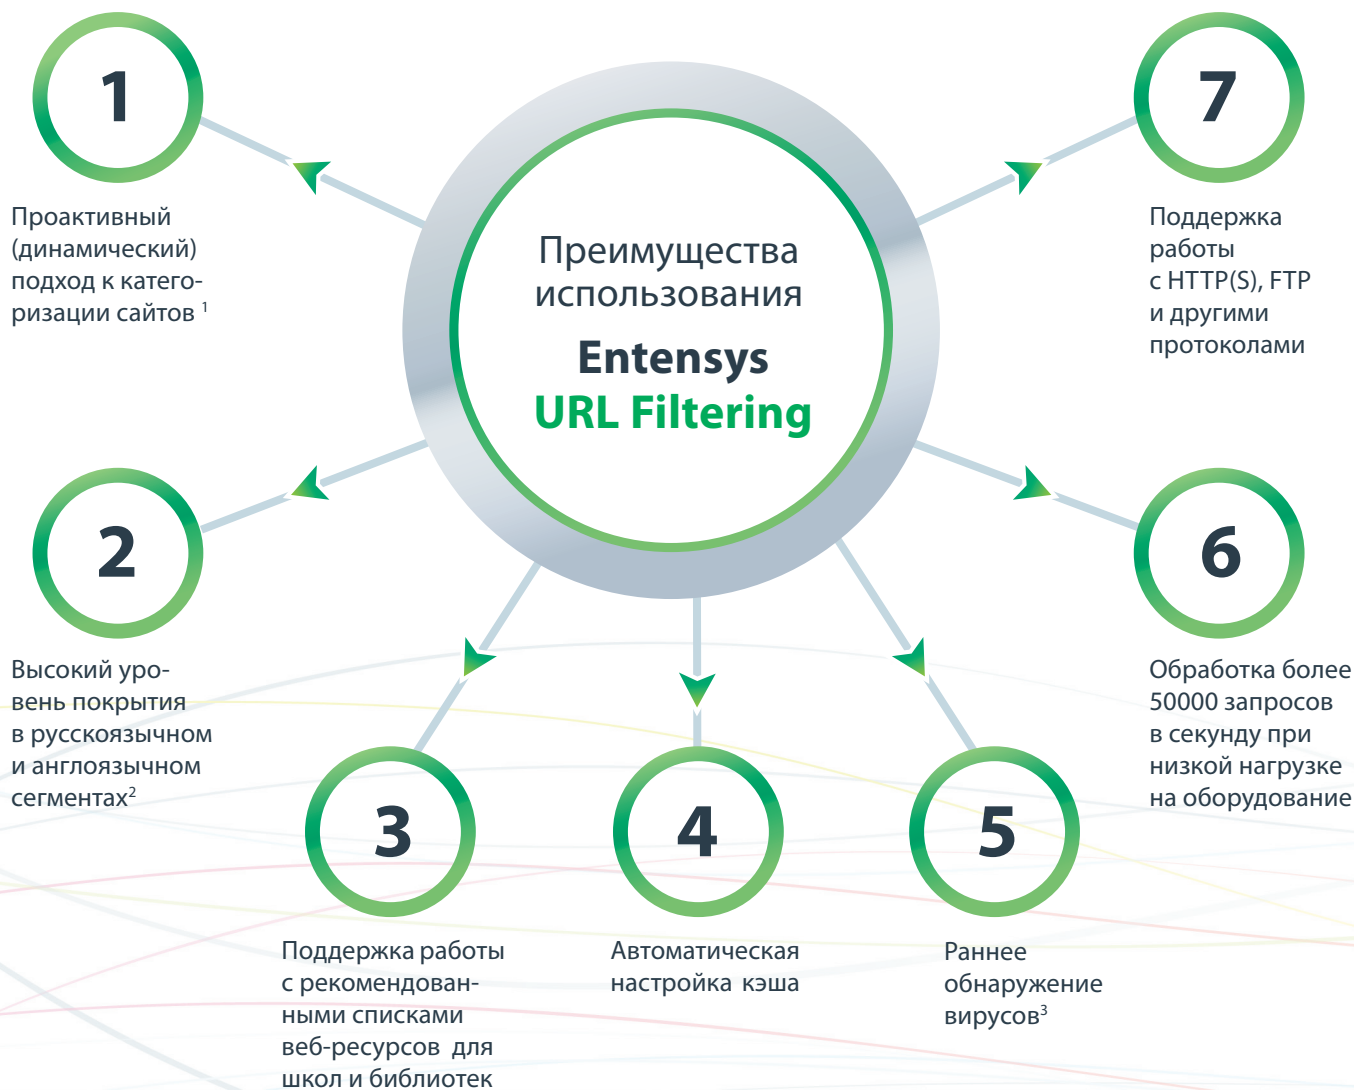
Преимущества использования

Entensys URL Filtering

1

Проактивный (динамический) подход к категоризации сайтов $^1$

7

Поддержка работы с HTTP(S), FTP и другими протоколами

2

Высокий уровень покрытия в русскоязычном и англоязычном сегментах$^2$

6

Обработка более 50000 запросов в секунду при низкой нагрузке на оборудование

3

Поддержка работы с рекомендованными списками веб-ресурсов для школ и библиотек

4

Автоматическая настройка кэша

5

Раннее обнаружение вирусов$^3$